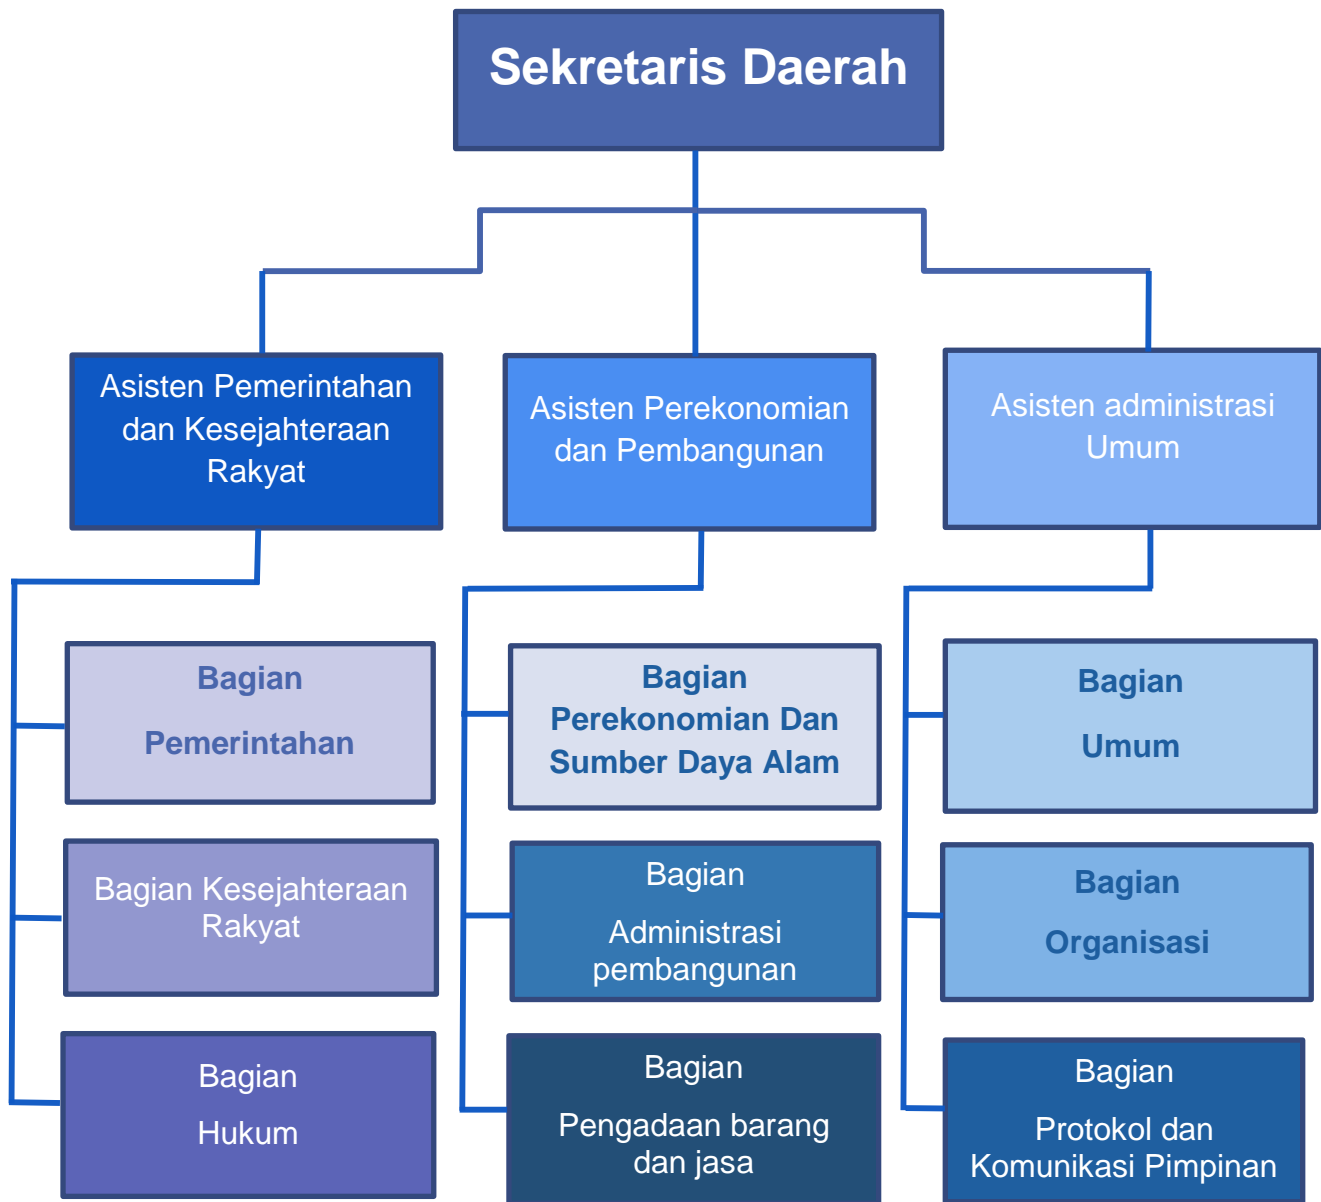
Sekretaris Daerah

Asisten Pemerintahan dan Kesejahteraan Rakyat

Asisten Perekonomian dan Pembangunan

Asisten administrasi Umum

Bagian

Pemerintahan

Bagian Kesejahteraan Rakyat

Bagian

Hukum

Bagian Perekonomian Dan Sumber Daya Alam

Bagian

Administrasi pembangunan

Bagian

Pengadaan barang dan jasa

Bagian

Umum

Bagian

Organisasi

Bagian

Protokol dan Komunikasi Pimpinan